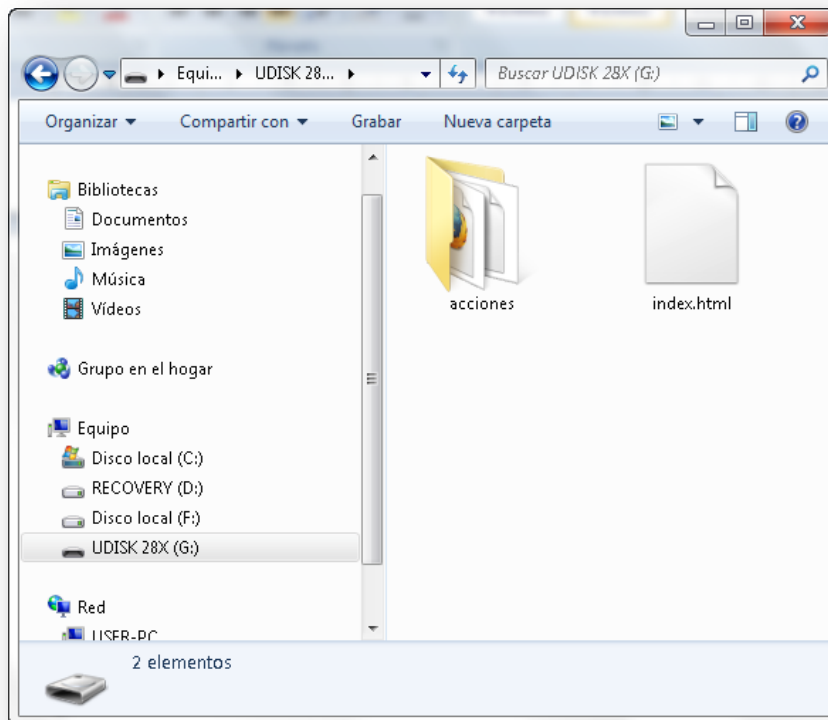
▸ Equi... ▸ UDISK 28... ▸

Buscar UDISK 28X (G:)

Organizar ▾ Compartir con ▾ Grabar Nueva carpeta

Bibliotecas
Documentos
Imágenes
Música
Vídeos

Grupo en el hogar

Equipo
Disco local (C:)
RECOVERY (D:)
Disco local (F:)
UDISK 28X (G:)

Red
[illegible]

acciones

index.html

2 elementos